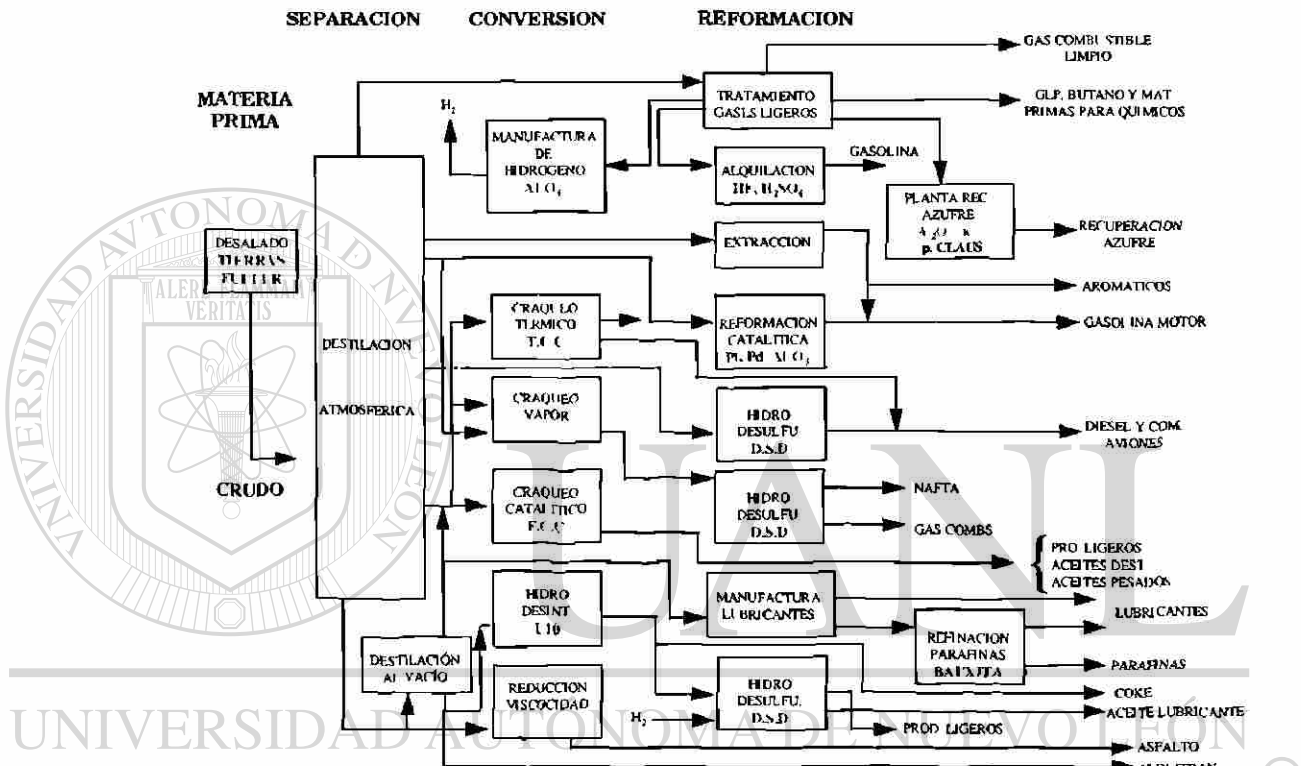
SEPARACION CONVERSION REFORMACION

MATERIA PRIMA

GAS COMBUSTIBLE LIMPIO

TRATAMIENTO GASES LIGEROS

GLP, BUTANO Y MAT PRIMAS PARA QUIMICOS

$H_2$

MANUFACTURA DE HIDROGENO $Al_2O_3$

ALQUILACION HF, $H_2SO_4$

GASOLINA

PLANTA REC AZUFRE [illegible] p. CLAUS

RECUPERACION AZUFRE

DESALADO TIERRAS FULLER

EXTRACCION

AROMATICOS

DESTILACION ATMOSFERICA

CRAQUEO TERMICO T.C.C

REFORMACION CATALITICA Pt, Pd $Al_2O_3$

GASOLINA MOTOR

CRAQUEO VAPOR

HIDRO DESULFU D.S.D

DIESEL Y COM AVIONES

CRUDO

CRAQUEO CATALITICO F.C.C

HIDRO DESULFU D.S.D

NAFTA

GAS COMBS

PROD LIGEROS ACEITES DEST ACEITES PESADOS

HIDRO DESINT U10

MANUFACTURA LUBRICANTES

LUBRICANTES

REFINACION PARAFINAS BAUXITA

PARAFINAS

DESTILACIÓN AL VACIO

REDUCCION VISCOCIDAD

$H_2$

HIDRO DESULFU D.S.D

COKE

ACEITE LUBRICANTE

PROD LIGEROS

ASFALTO

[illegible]

UNIVERSIDAD AUTÓNOMA DE NUEVO LEÓN

UANL

ALERE FLAMMAM VERITATIS